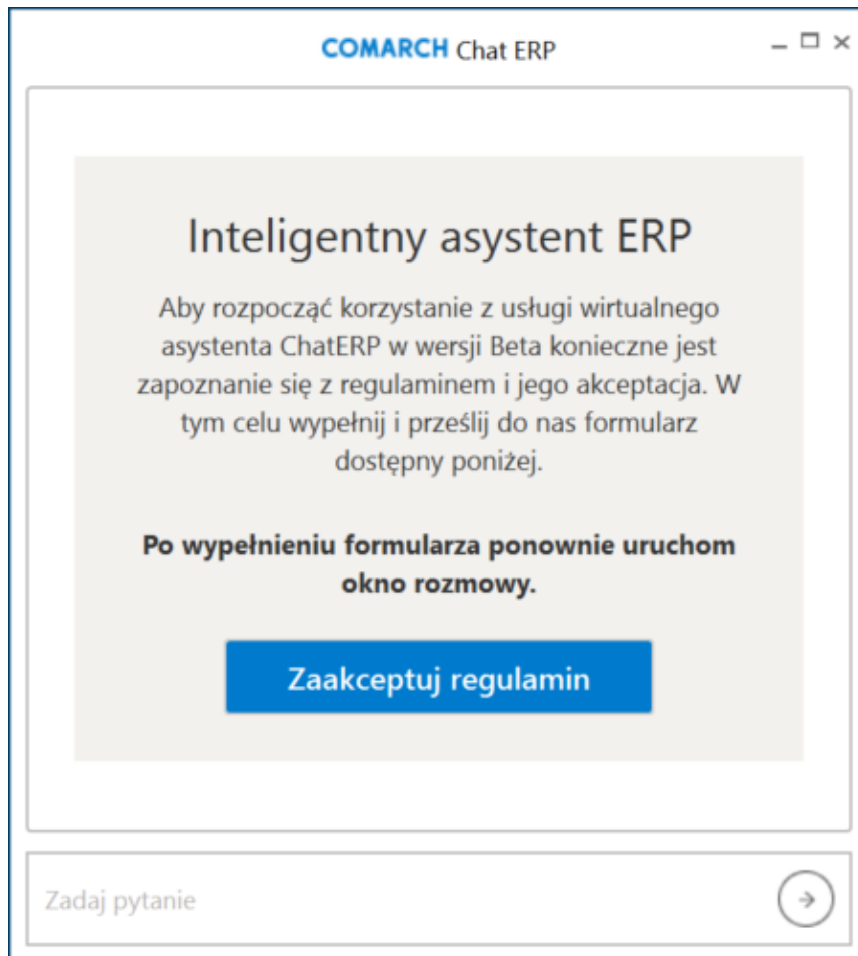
COMARCH Chat ERP

Inteligentny asystent ERP

Aby rozpocząć korzystanie z usługi wirtualnego asystenta ChatERP w wersji Beta konieczne jest zapoznanie się z regulaminem i jego akceptacja. W tym celu wypełnij i prześlij do nas formularz dostępny poniżej.

**Po wypełnieniu formularza ponownie uruchom okno rozmowy.**

Zaakceptuj regulamin

Zadaj pytanie